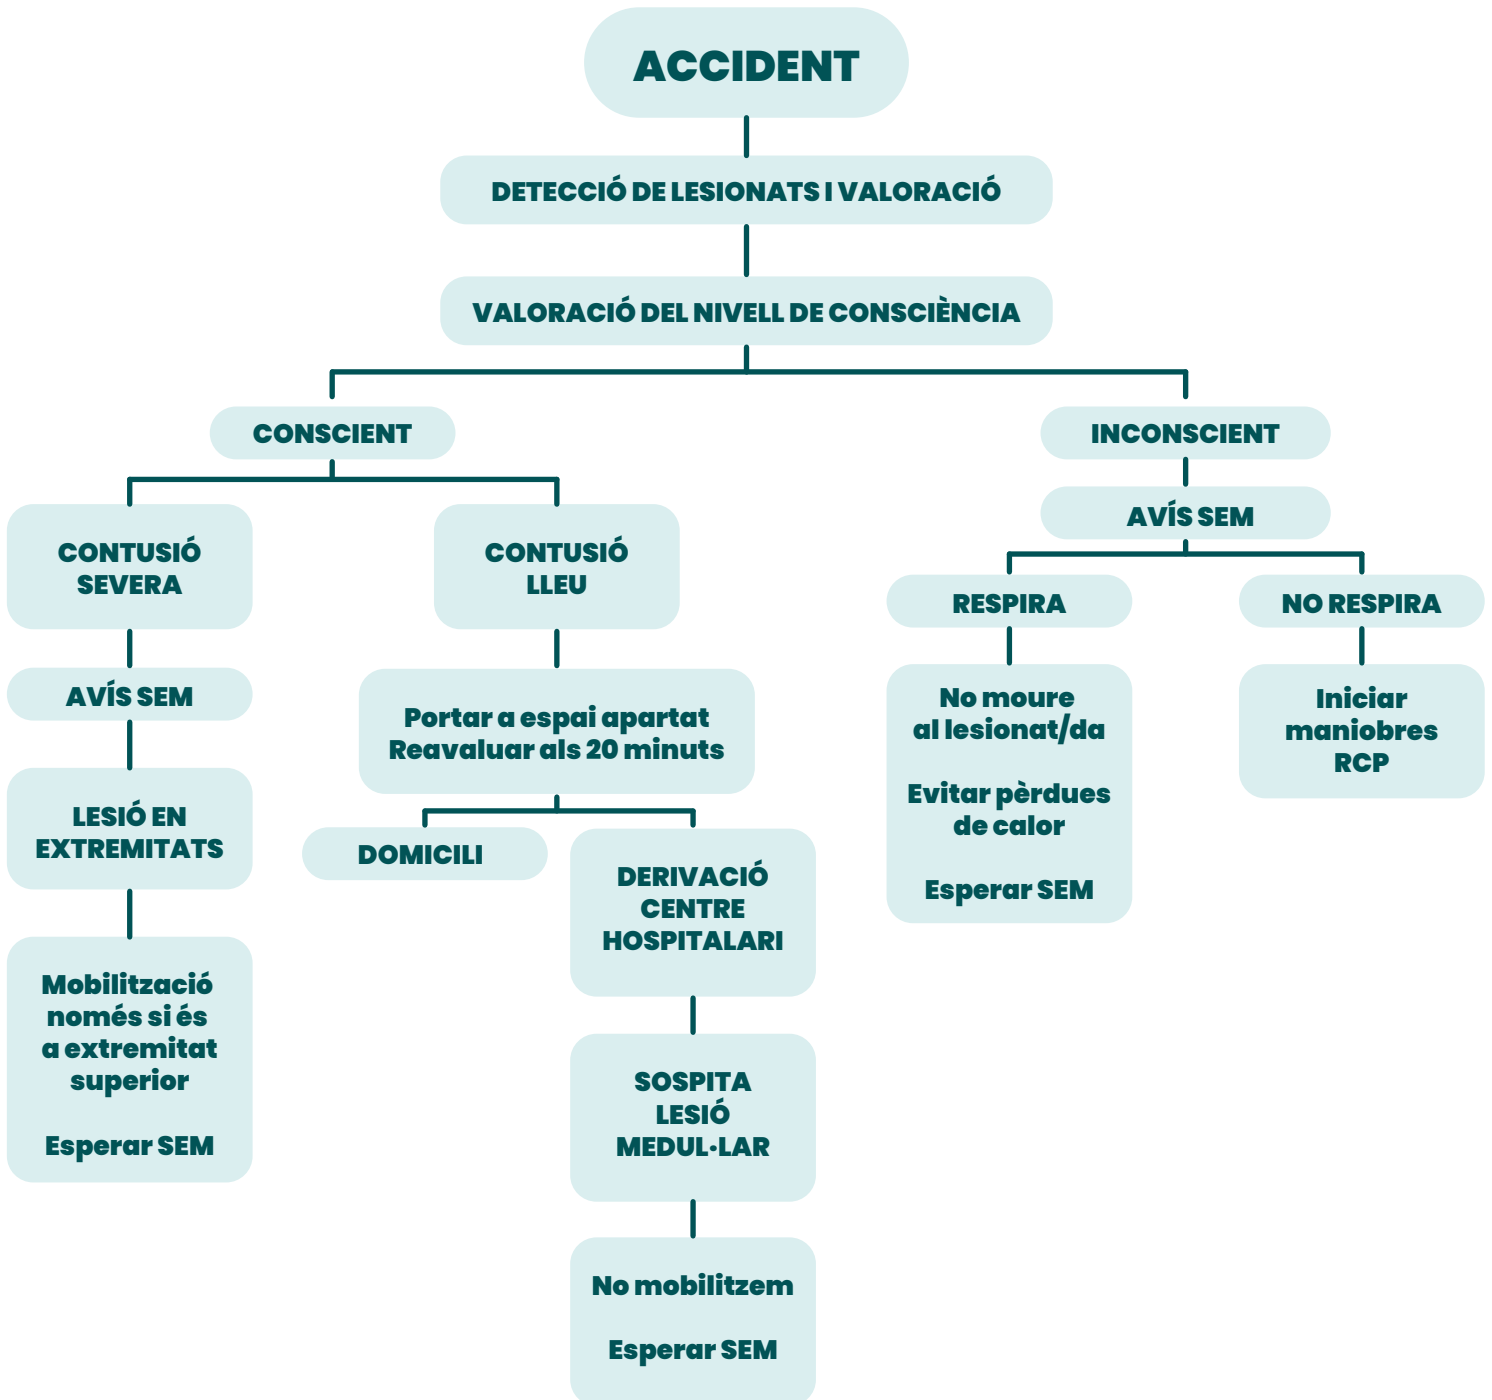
ACCIDENT

DETECCIÓ DE LESIONATS I VALORACIÓ

VALORACIÓ DEL NIVELL DE CONSCIÈNCIA

CONSCIENT

CONTUSIÓ SEVERA

AVÍS SEM

LESIÓ EN EXTREMITATS

Mobilització només si és a extremitat superior

Esperar SEM

CONTUSIÓ LLEU

Portar a espai apartat
Reavaluar als 20 minuts

DOMICILI

DERIVACIÓ CENTRE HOSPITALARI

SOSPITA LESIÓ MEDUL·LAR

No mobilitzem

Esperar SEM

INCONSCIENT

AVÍS SEM

RESPIRA

No moure al lesionat/da

Evitar pèrdues de calor

Esperar SEM

NO RESPIRA

Iniciar maniobres RCP